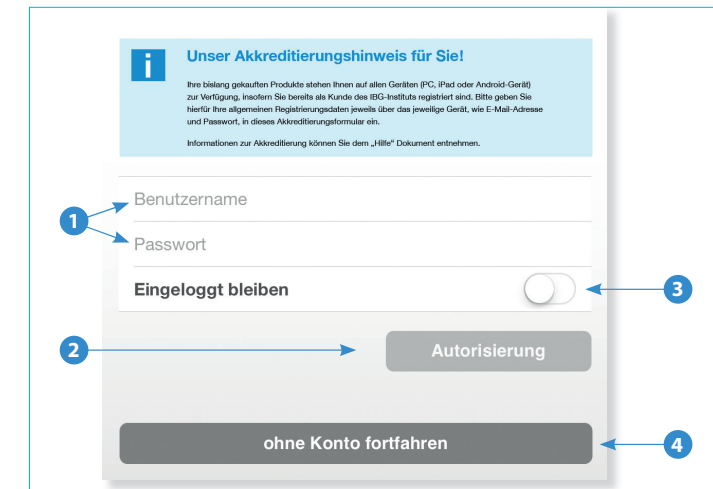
i

Unser Akkreditierungshinweis für Sie!

Ihre bislang gekauften Produkte stehen Ihnen auf allen Geräten (PC, iPad oder Android-Gerät) zur Verfügung, insofern Sie bereits als Kunde des IBG-Instituts registriert sind. Bitte geben Sie hierfür Ihre allgemeinen Registrierungsdaten jeweils über das jeweilige Gerät, wie E-Mail-Adresse und Passwort, in dieses Akkreditierungsformular ein.

Informationen zur Akkreditierung können Sie dem „Hilfe" Dokument entnehmen.

1

Benutzername

Passwort

Eingeloggt bleiben

3

2

Autorisierung

ohne Konto fortfahren

4